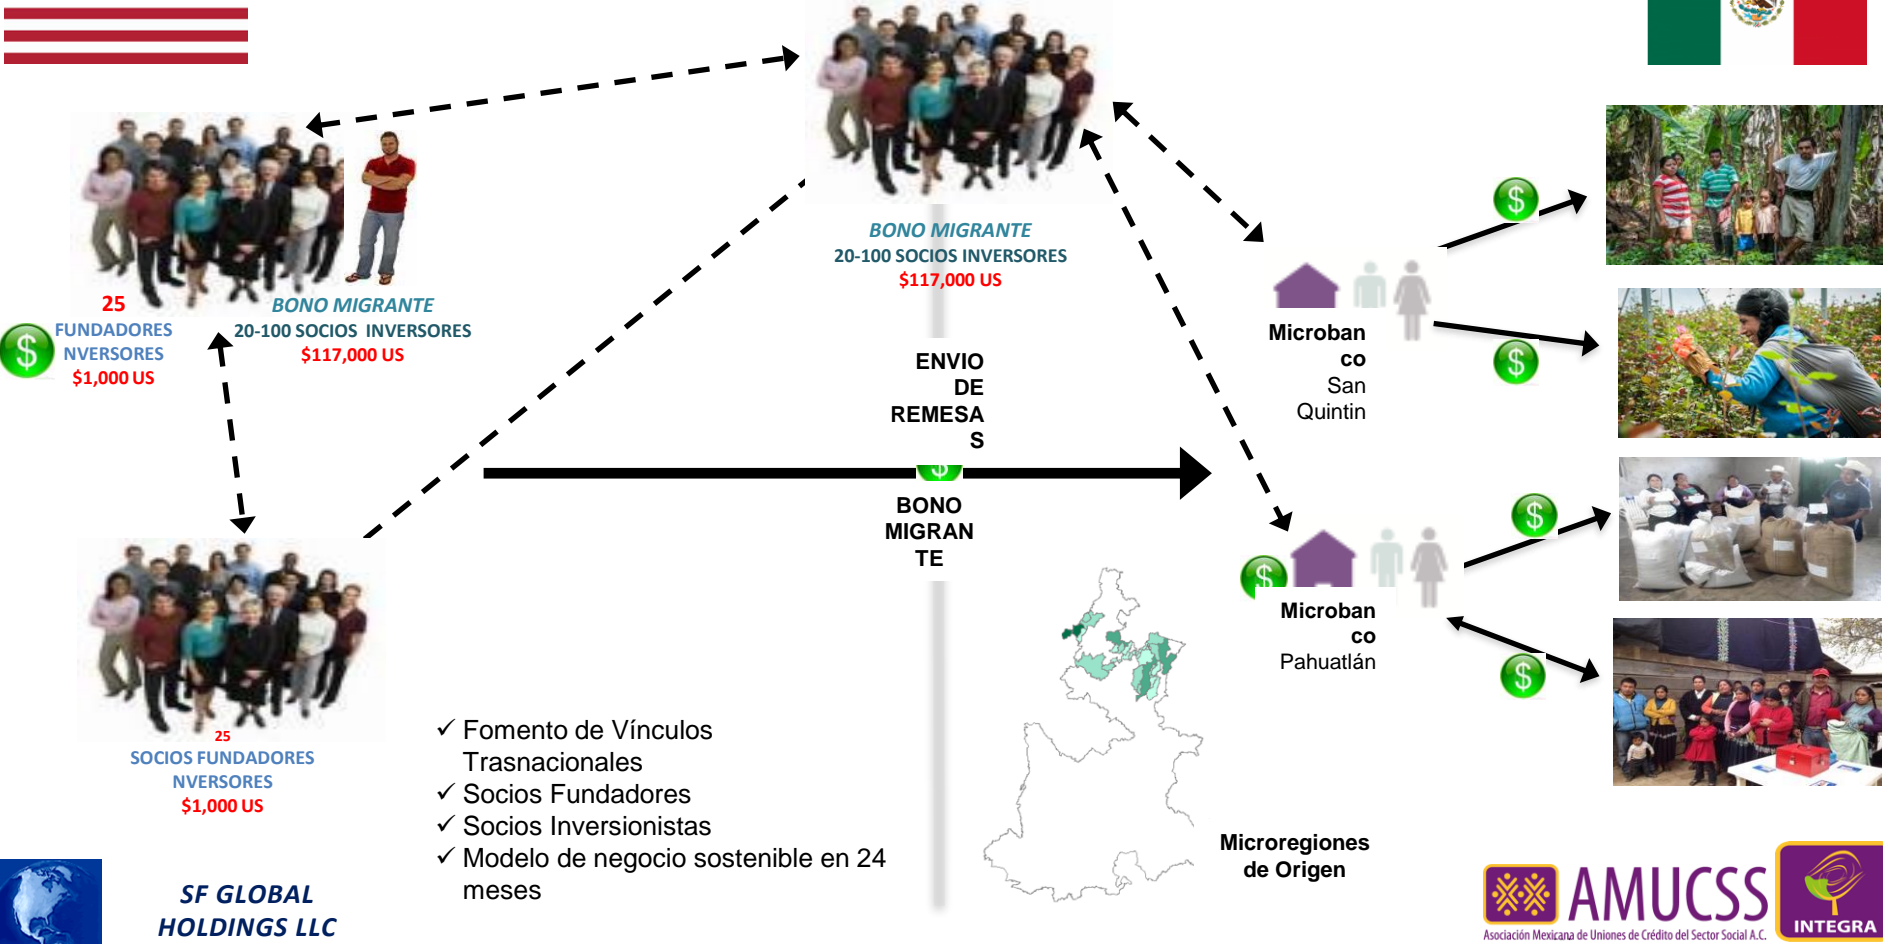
BONO MIGRANTE
20-100 SOCIOS INVERSORES
$117,000 US

25
FUNDADORES
NVERSORES
$1,000 US

BONO MIGRANTE
20-100 SOCIOS INVERSORES
$117,000 US

ENVIO DE REMESAS

BONO MIGRANTE

Microbanco San Quintin

Microbanco Pahuatlán

25
SOCIOS FUNDADORES
NVERSORES
$1,000 US

✓ Fomento de Vínculos Trasnacionales
✓ Socios Fundadores
✓ Socios Inversionistas
✓ Modelo de negocio sostenible en 24 meses

Microregiones de Origen

SF GLOBAL HOLDINGS LLC

AMUCSS
Asociación Mexicana de Uniones de Crédito del Sector Social A.C.

INTEGRA